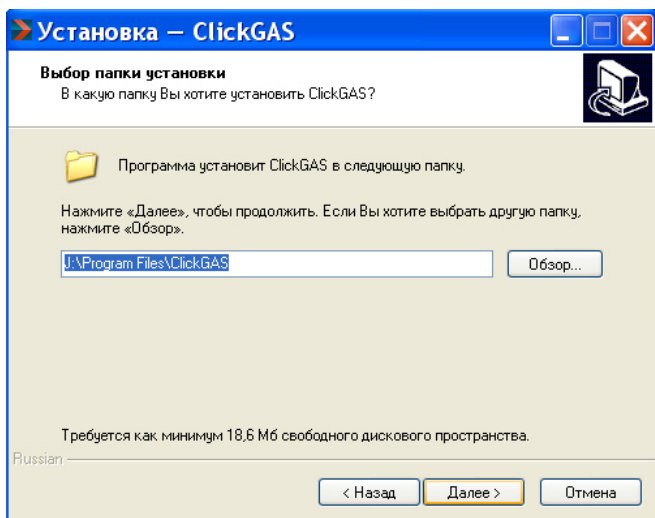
Установка — ClickGAS

Выбор папки установки
В какую папку Вы хотите установить ClickGAS?

Программа установит ClickGAS в следующую папку.

Нажмите «Далее», чтобы продолжить. Если Вы хотите выбрать другую папку, нажмите «Обзор».

J:\Program Files\ClickGAS

Обзор...

Требуется как минимум 18,6 Мб свободного дискового пространства.

Russian

< Назад

Далее >

Отмена